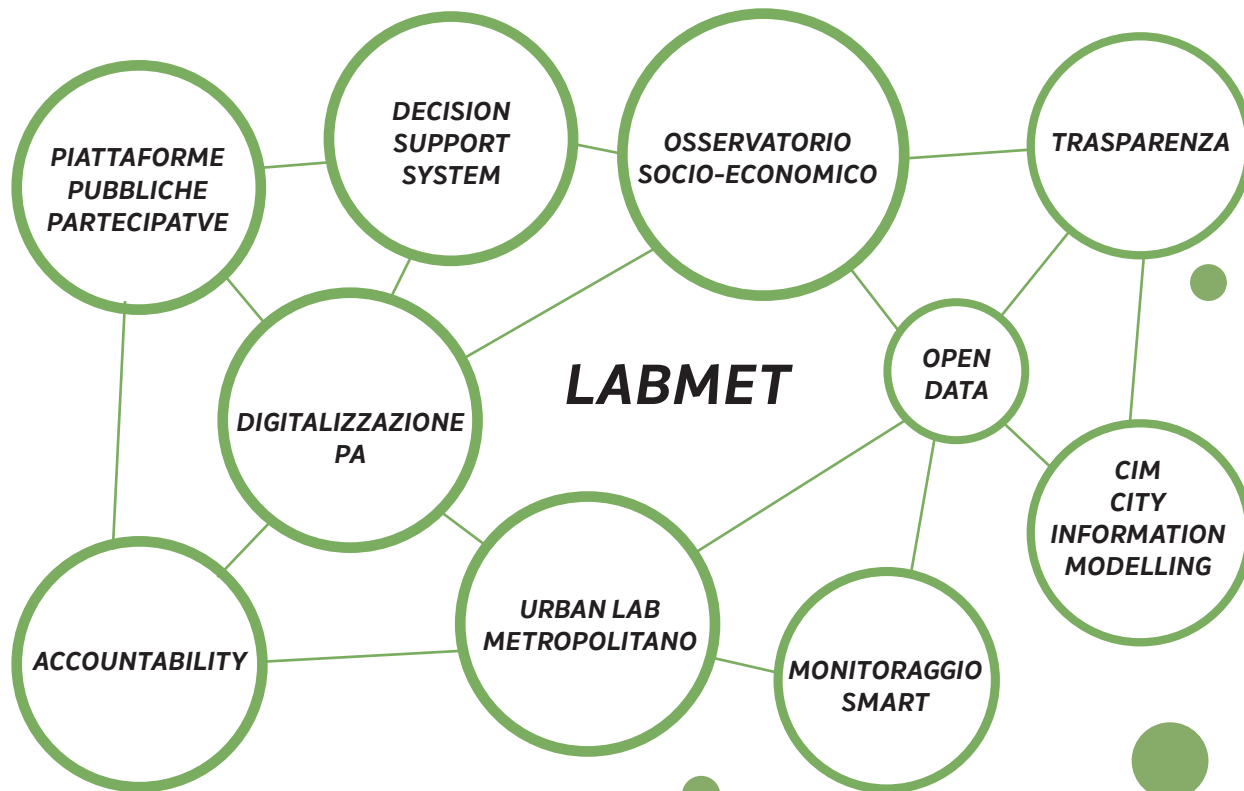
PIATTAFORME PUBBLICHE PARTECIPATVE

DECISION SUPPORT SYSTEM

OSSERVATORIO SOCIO-ECONOMICO

TRASPARENZA

LABMET

DIGITALIZZAZIONE PA

OPEN DATA

CIM CITY INFORMATION MODELLING

ACCOUNTABILITY

URBAN LAB METROPOLITANO

MONITORAGGIO SMART